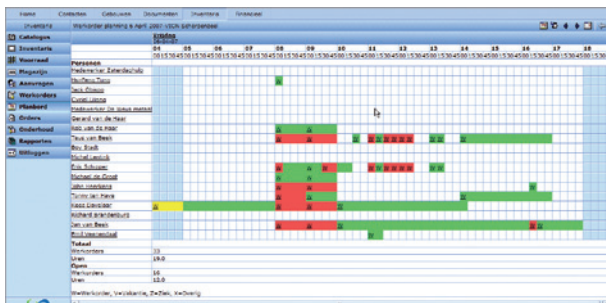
Home Contacten Gebouwen Documenten Inventaris Financieel

Inventaris Werkorder planning 6 April 2007 VSOK Schiedam

Catalogus
Inventaris
Voorraad
Magazijn
Aanvragen
Werkorders
Planbord
Orders
Onderhoud
Rapporten
Instellingen

Vrijdag

04 05 06 07 08 09 10 11 12 13 14 15 16 17 18

Personen
Medewerker Zaterdag
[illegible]
Jack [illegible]
Cunet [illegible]
Medewerker De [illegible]
Gerard van de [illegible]
Rob van de Haar
Theo van Beek
Roy Stadt
Michel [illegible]
Erik Schipper
Michael de Groot
John Hoekstra
Tommy van Hove
Kees Dekker
Richard Brandenburg
Jan van Beek
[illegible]

Totaal
Werkorders 10
Uren 19.0
Open
Werkorders 10
Uren 10.0

Werkorder, Verlofaanvraag, Ziekte, Verlof